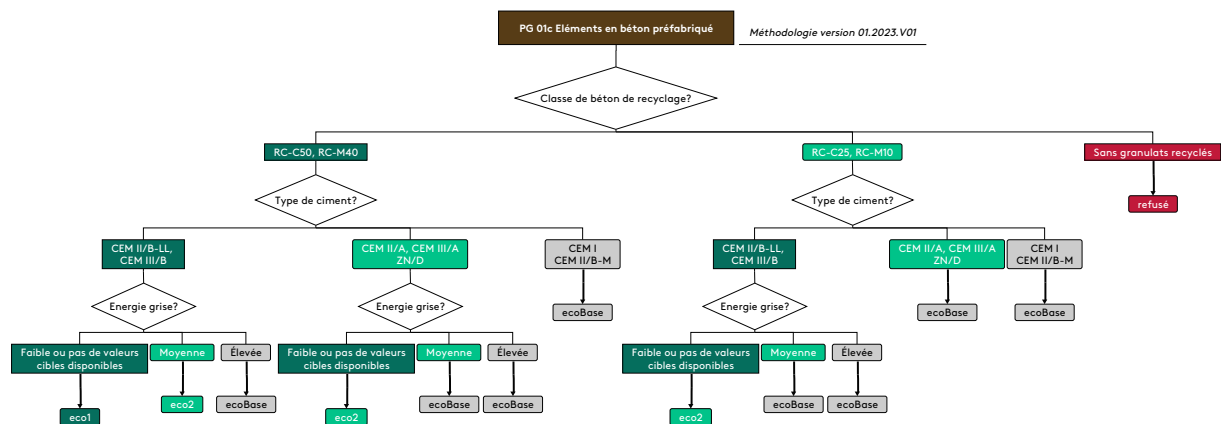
PG 01c Eléments en béton préfabriqué

Méthodologie version 01.2023.V01

Classe de béton de recyclage?

RC-C50, RC-M40

RC-C25, RC-M10

Sans granulats recyclés

refusé

Type de ciment?

CEM II/B-LL, CEM III/B

CEM II/A, CEM III/A ZN/D

CEM I CEM II/B-M

ecoBase

Energie grise?

Faible ou pas de valeurs cibles disponibles

Moyenne

Élevée

eco1

eco2

ecoBase

Energie grise?

Faible ou pas de valeurs cibles disponibles

Moyenne

Élevée

eco2

ecoBase

ecoBase

Type de ciment?

CEM II/B-LL, CEM III/B

CEM II/A, CEM III/A ZN/D

CEM I CEM II/B-M

ecoBase

ecoBase

Energie grise?

Faible ou pas de valeurs cibles disponibles

Moyenne

Élevée

eco2

ecoBase

ecoBase